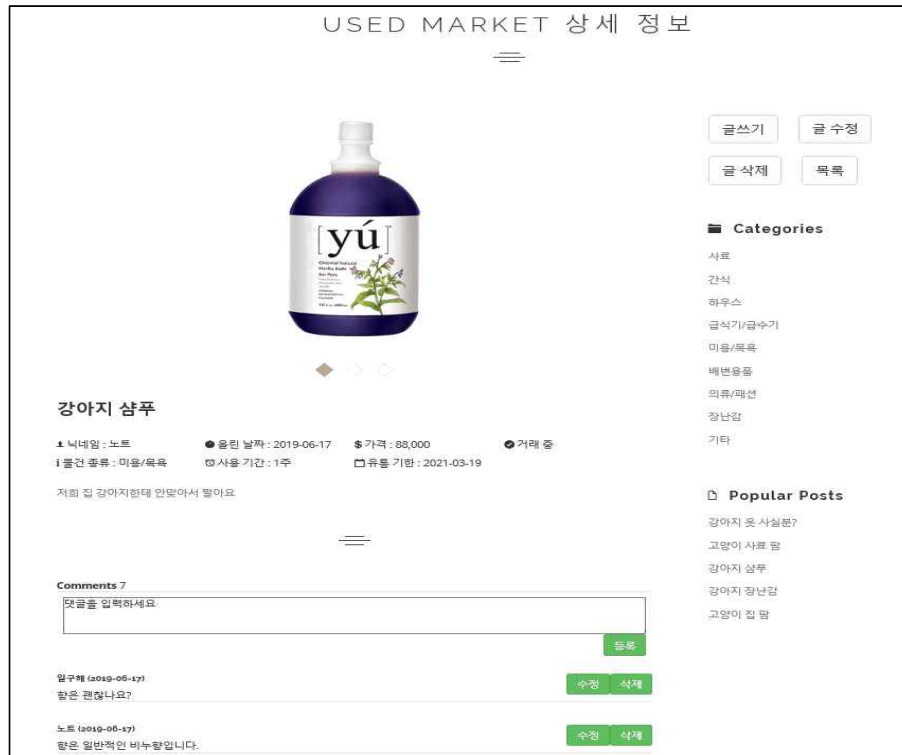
USED MARKET 상세 정보

글쓰기
글 수정
글 삭제
목록

[yú]

강아지 샴푸

닉네임 : 노트
올린 날짜 : 2019-06-17
$ 가격 : 88,000
거래 중
물건 종류 : 미용/목욕
사용 기간 : 1주
유통 기한 : 2021-03-19

저희 집 강아지한테 안맞아서 팔아요

Comments 7

댓글을 입력하세요

등록

일구해 (2019-06-17)
향은 괜찮나요?
수정
삭제

노트 (2019-06-17)
향은 일반적인 비누향입니다.
수정
삭제

Categories
사료
간식
하우스
급식기/급수기
미용/목욕
배변용품
의류/패션
장난감
기타

Popular Posts
강아지 옷 사실분?
고양이 사료 팜
강아지 샴푸
강아지 장난감
고양이 집 팜